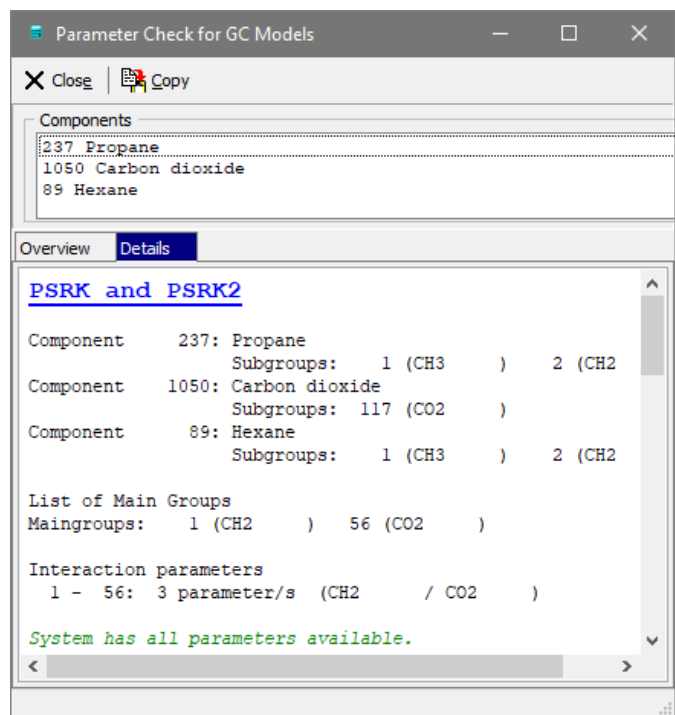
Parameter Check for GC Models

Close Copy

Components
237 Propane
1050 Carbon dioxide
89 Hexane

Overview Details

PSRK and PSRK2

Component 237: Propane
Subgroups: 1 (CH3 ) 2 (CH2
Component 1050: Carbon dioxide
Subgroups: 117 (CO2 )
Component 89: Hexane
Subgroups: 1 (CH3 ) 2 (CH2

List of Main Groups
Maingroups: 1 (CH2 ) 56 (CO2 )

Interaction parameters
1 - 56: 3 parameter/s (CH2 / CO2 )

System has all parameters available.